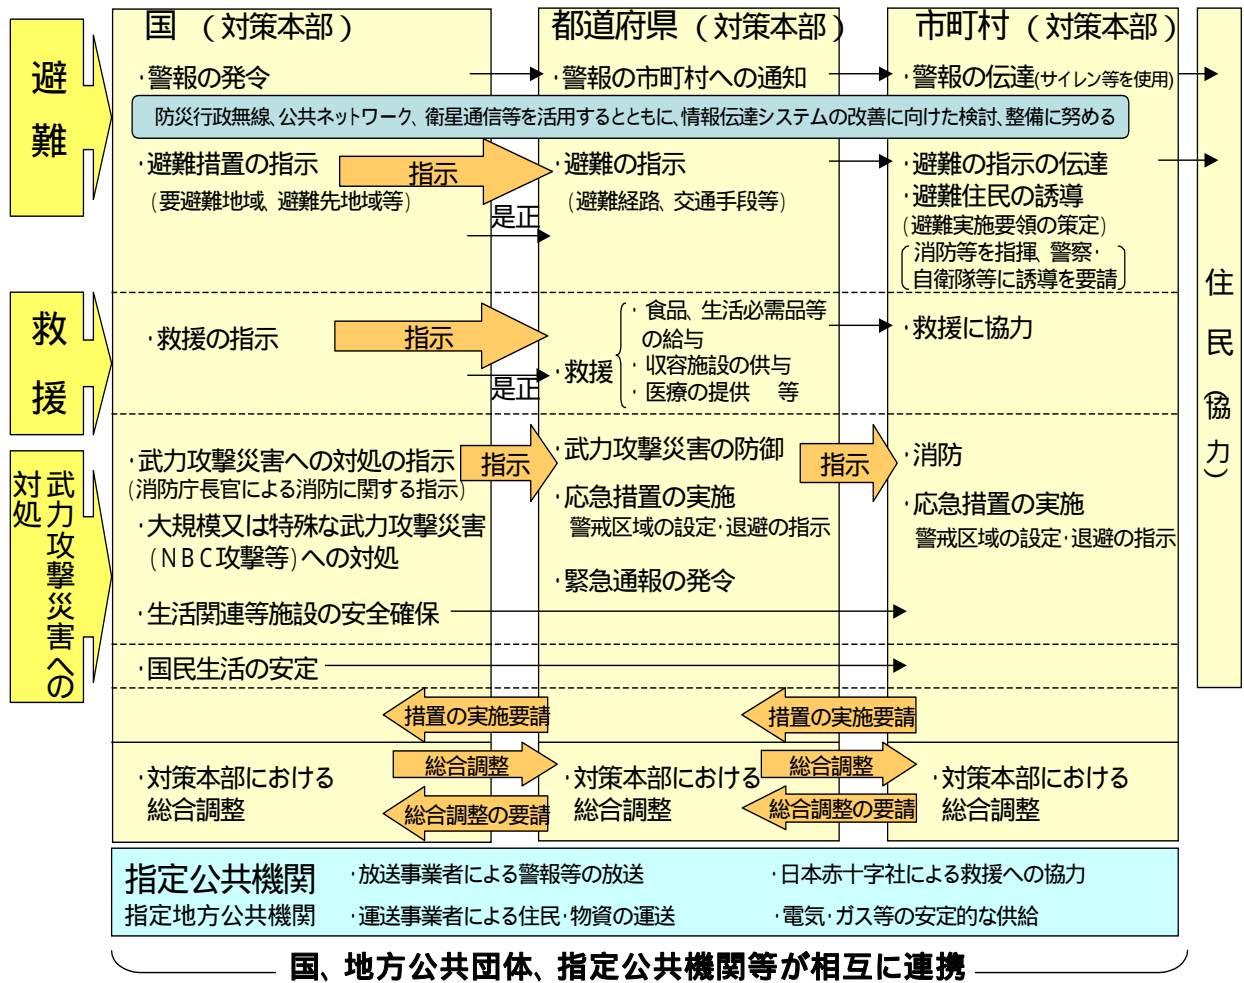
避難

救援

武力攻撃災害への対処

国 （対策本部）

都道府県（対策本部）

市町村（対策本部）

住民（協力）

・警報の発令

・警報の市町村への通知

・警報の伝達(サイレン等を使用)

防災行政無線、公共ネットワーク、衛星通信等を活用するとともに、情報伝達システムの改善に向けた検討、整備に努める

・避難措置の指示
（要避難地域、避難先地域等）

指示

是正

・避難の指示
（避難経路、交通手段等）

・避難の指示の伝達
・避難住民の誘導
（避難実施要領の策定）
（消防等を指揮、警察・自衛隊等に誘導を要請）

・救援の指示

指示

是正

・救援
・食品、生活必需品等の給与
・収容施設の供与
・医療の提供　等

・救援に協力

・武力攻撃災害への対処の指示
（消防庁長官による消防に関する指示）

指示

・武力攻撃災害の防御

指示

・消防

・応急措置の実施
警戒区域の設定・退避の指示

・応急措置の実施
警戒区域の設定・退避の指示

・大規模又は特殊な武力攻撃災害
（ＮＢＣ攻撃等）への対処

・緊急通報の発令

・生活関連等施設の安全確保

・国民生活の安定

措置の実施要請

措置の実施要請

・対策本部における総合調整

総合調整

総合調整の要請

・対策本部における総合調整

総合調整

総合調整の要請

・対策本部における総合調整

指定公共機関
指定地方公共機関

・放送事業者による警報等の放送
・運送事業者による住民・物資の運送

・日本赤十字社による救援への協力
・電気・ガス等の安定的な供給

国、地方公共団体、指定公共機関等が相互に連携